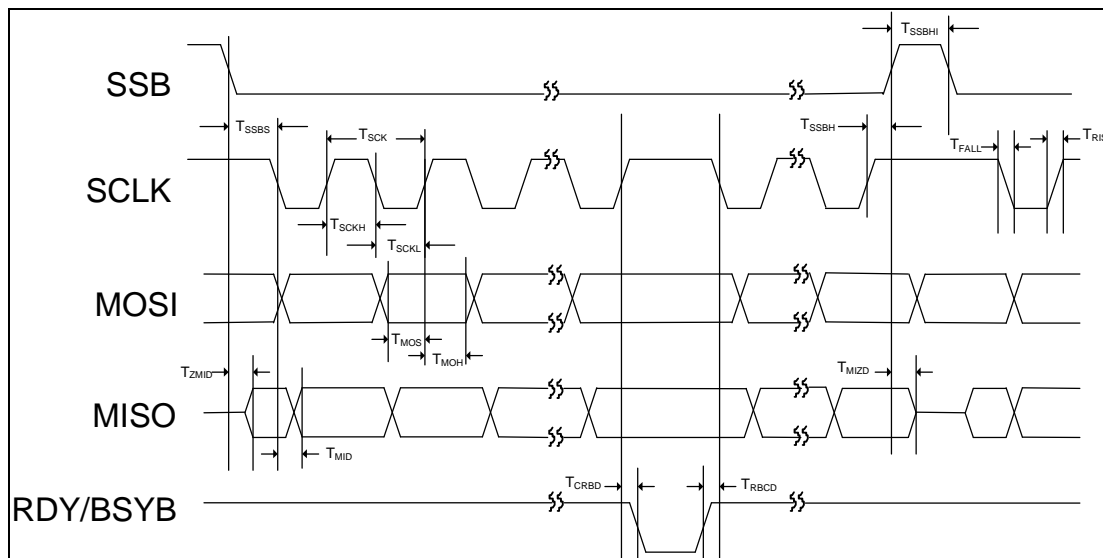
$T_{SSBHI}$

SSB

$T_{SSBS}$

$T_{SCK}$

$T_{SSBH}$

$T_{FALL}$

$T_{RIS}$

SCLK

$T_{SCKH}$

$T_{SCKL}$

MOSI

$T_{MOS}$

$T_{MOH}$

$T_{ZMID}$

$T_{MIZD}$

MISO

$T_{MID}$

$T_{CRBD}$

$T_{RBCD}$

RDY/BSYB